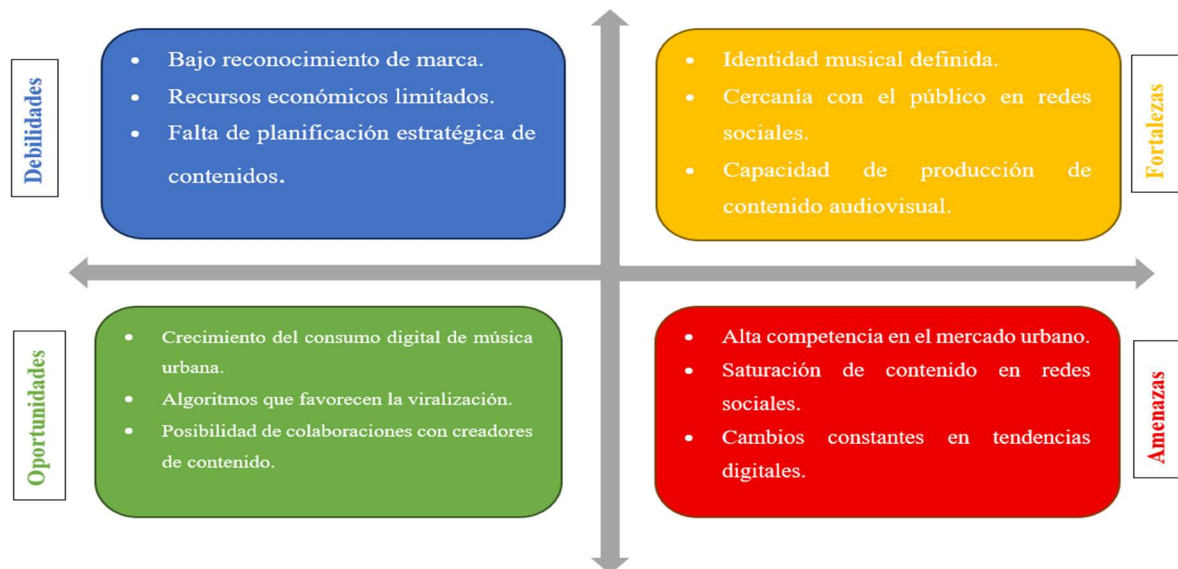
Debilidades

- Bajo reconocimiento de marca.
- Recursos económicos limitados.
- Falta de planificación estratégica de contenidos.

- Identidad musical definida.
- Cercanía con el público en redes sociales.
- Capacidad de producción de contenido audiovisual.

Fortalezas

Oportunidades

- Crecimiento del consumo digital de música urbana.
- Algoritmos que favorecen la viralización.
- Posibilidad de colaboraciones con creadores de contenido.

- Alta competencia en el mercado urbano.
- Saturación de contenido en redes sociales.
- Cambios constantes en tendencias digitales.

Amenazas